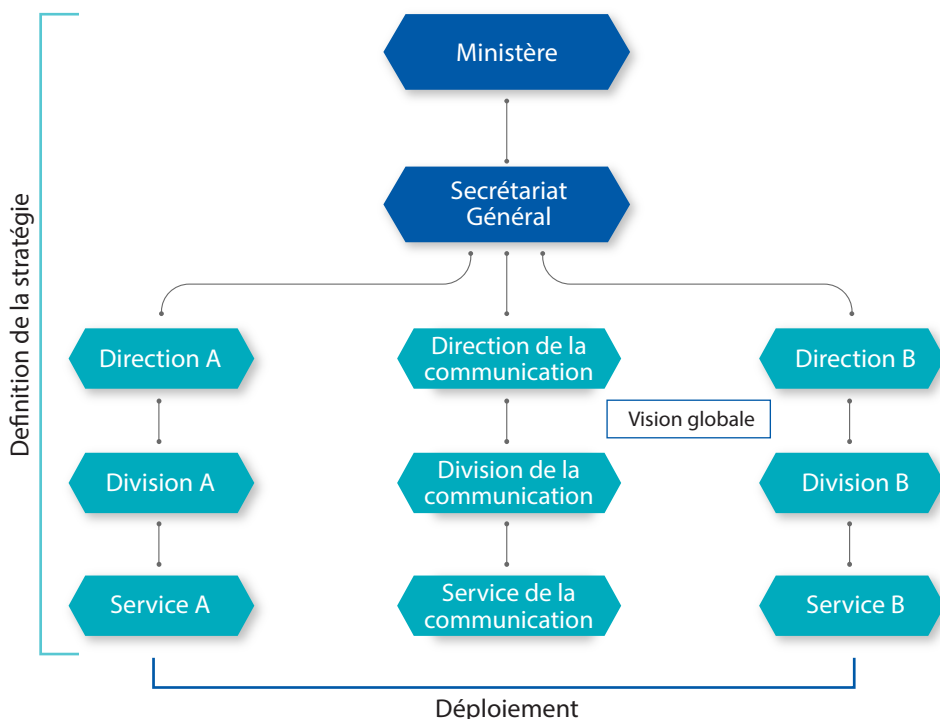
Definition de la stratégie

Ministère

Secrétariat Général

Direction A

Direction de la communication

Direction B

Vision globale

Division A

Division de la communication

Division B

Service A

Service de la communication

Service B

Déploiement